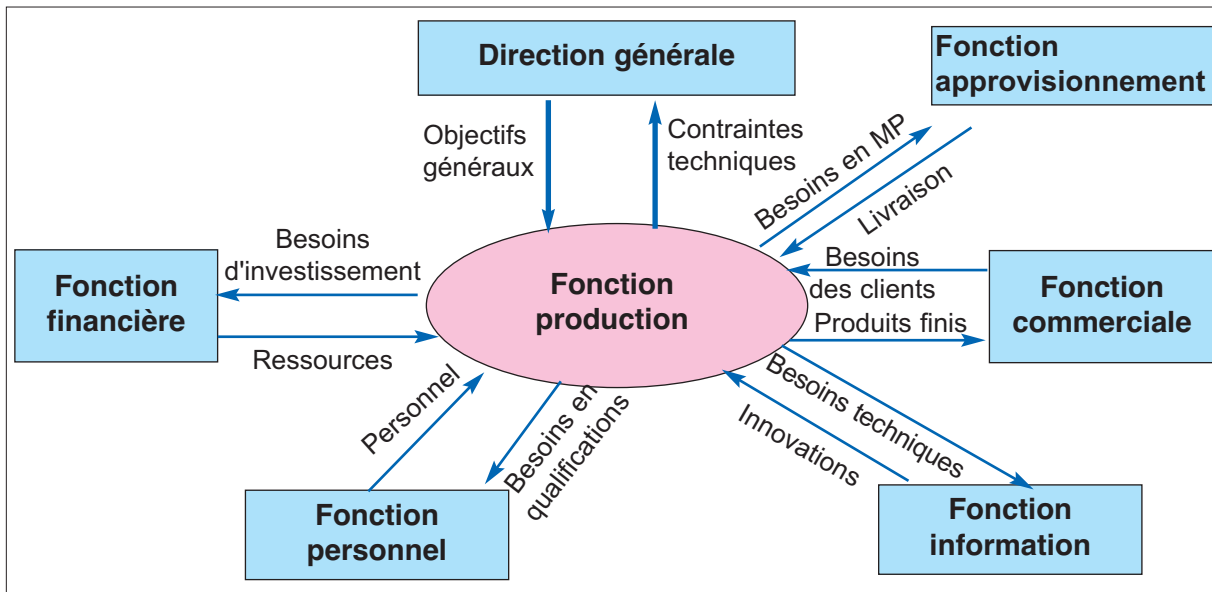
Direction générale

Fonction approvisionnement

Objectifs généraux

Contraintes techniques

Besoins en MP

Livraison

Besoins d'investissement

Fonction financière

Fonction production

Besoins des clients

Fonction commerciale

Produits finis

Ressources

Personnel

Besoins en qualifications

Besoins techniques

Innovations

Fonction personnel

Fonction information